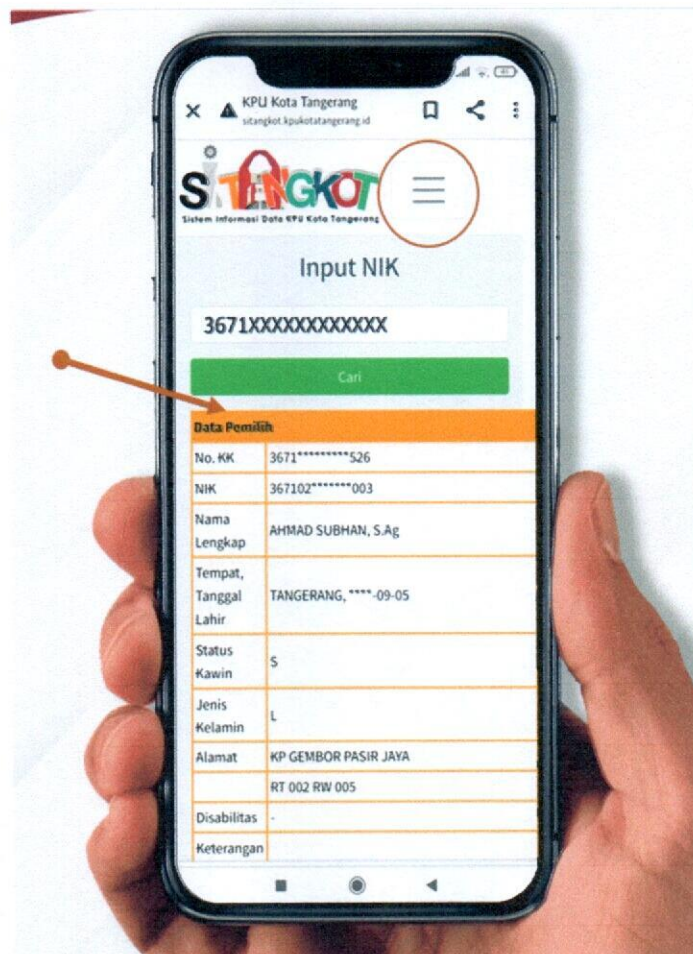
KPU Kota Tangerang
sitangkot.kpukotatangerang.id

SITANGKOT
Sistem Informasi Data KPU Kota Tangerang

Input NIK

3671XXXXXXXXXXXX

Cari

| Data Pemilih | |
|---|---|
| No. KK | 3671**********526 |
| NIK | 367102********003 |
| Nama Lengkap | AHMAD SUBHAN, S.Ag |
| Tempat, Tanggal Lahir | TANGERANG, ****-09-05 |
| Status Kawin | S |
| Jenis Kelamin | L |
| Alamat | KP GEMBOR PASIR JAYA |
| | RT 002 RW 005 |
| Disabilitas | - |
| Keterangan | |